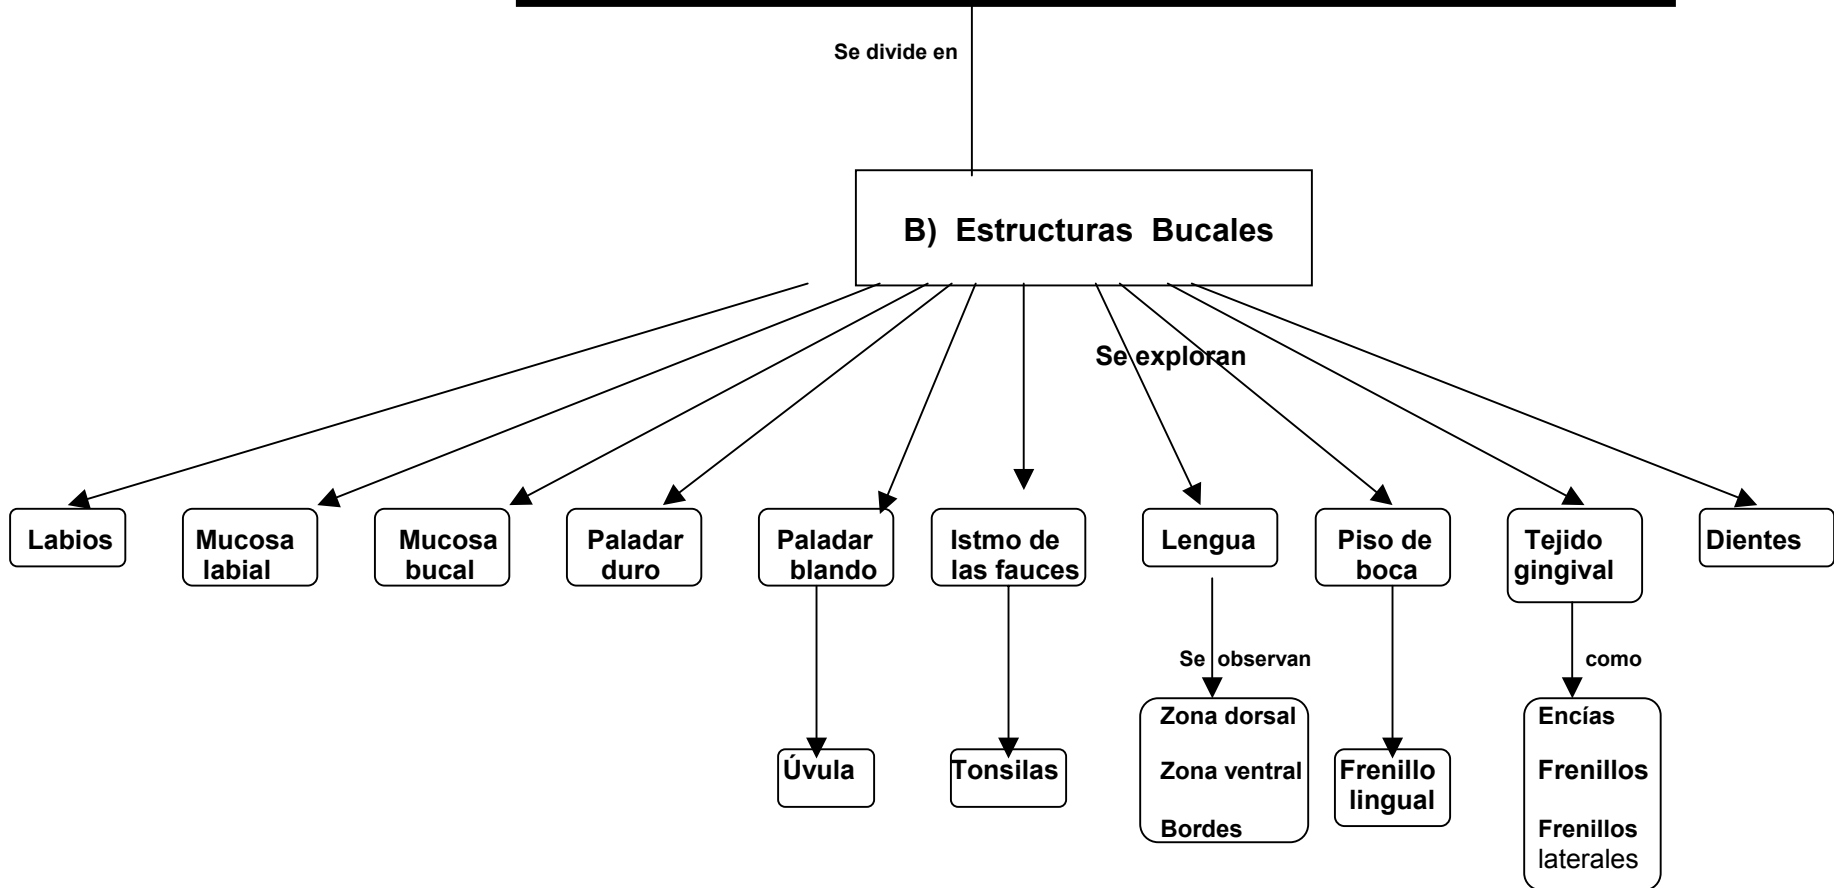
Se divide en

B) Estructuras Bucales

Se exploran

Labios

Mucosa labial

Mucosa bucal

Paladar duro

Paladar blando

Úvula

Istmo de las fauces

Tonsilas

Lengua

Se observan

Zona dorsal

Zona ventral

Bordes

Piso de boca

Frenillo lingual

Tejido gingival

como

Encías

Frenillos

Frenillos laterales

Dientes